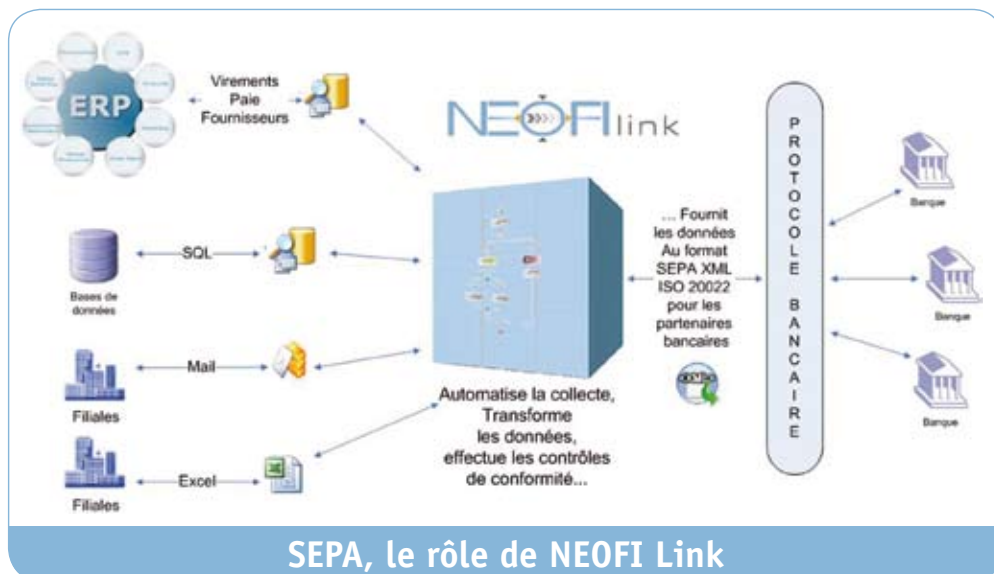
ERP

Virements
Paie
Fournisseurs

NEOFI link

SQL

Bases de données

Mail

Filiales

Excel

Filiales

Automatise la collecte, Transforme les données, effectue les contrôles de conformité...

... Fournit les données Au format SEPA XML ISO 20022 pour les partenaires bancaires

PROTOCOLE BANCAIRE

Banque

Banque

Banque

SEPA, le rôle de NEOFI Link